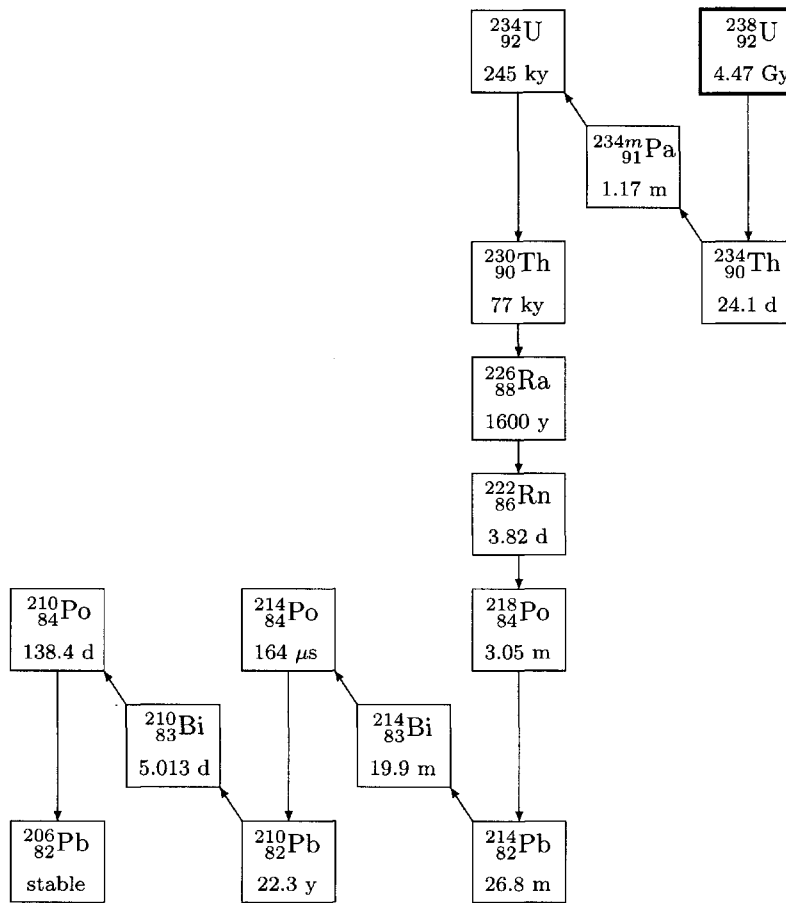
$^{234}_{92}$U
245 ky

$^{238}_{92}$U
4.47 Gy

$^{234m}_{91}$Pa
1.17 m

$^{230}_{90}$Th
77 ky

$^{234}_{90}$Th
24.1 d

$^{226}_{88}$Ra
1600 y

$^{222}_{86}$Rn
3.82 d

$^{210}_{84}$Po
138.4 d

$^{214}_{84}$Po
164 $\mu$s

$^{218}_{84}$Po
3.05 m

$^{210}_{83}$Bi
5.013 d

$^{214}_{83}$Bi
19.9 m

$^{206}_{82}$Pb
stable

$^{210}_{82}$Pb
22.3 y

$^{214}_{82}$Pb
26.8 m